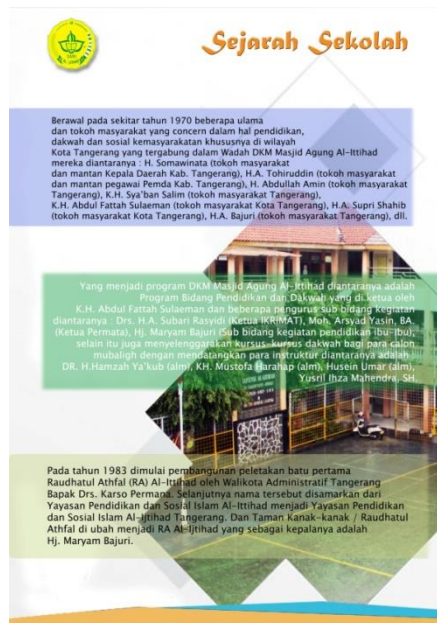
Sejarah Sekolah

Berawal pada sekitar tahun 1970 beberapa ulama dan tokoh masyarakat yang concern dalam hal pendidikan, dakwah dan sosial kemasyarakatan khususnya di wilayah Kota Tangerang yang tergabung dalam Wadah DKM Masjid Agung Al-Ittihad mereka diantaranya : H. Somawinata (tokoh masyarakat dan mantan Kepala Daerah Kab. Tangerang), H.A. Tohiruddin (tokoh masyarakat dan mantan pegawai Pemda Kab. Tangerang), H. Abdullah Amin (tokoh masyarakat Tangerang), K.H. Sya'ban Salim (tokoh masyarakat Tangerang), K.H. Abdul Fattah Sulaeman (tokoh masyarakat Kota Tangerang), H.A. Supri Shahib (tokoh masyarakat Kota Tangerang), H.A. Bajuri (tokoh masyarakat Tangerang), dll.

Yang menjadi program DKM Masjid Agung Al-Ittihad diantaranya adalah Program Bidang Pendidikan dan Dakwah yang di ketua oleh K.H. Abdul Fattah Sulaeman dan beberapa pengurus sub bidang kegiatan diantaranya : Drs. H.A. Subari Rasyidi (Ketua IKPMAT), Moh. Arsyad Yasin, BA. (Ketua Permata), Hj. Maryam Bajuri (Sub bidang kegiatan pendidikan ibu-ibu), selain itu juga menyelenggarakan kursus-kursus dakwah bagi para calon mubaligh dengan mendatangkan para instruktur diantaranya adalah DR. H.Hamzah Ya'kub (alm), KH. Mustofa Harahap (alm), Husein Umar (alm), Yusril Ihza Mahendra, SH.

Pada tahun 1983 dimulai pembangunan peletakan batu pertama Raudhatul Athfal (RA) Al-Ittihad oleh Walikota Administratif Tangerang Bapak Drs. Karso Permana. Selanjutnya nama tersebut disamarkan dari Yayasan Pendidikan dan Sosial Islam Al-Ittihad menjadi Yayasan Pendidikan dan Sosial Islam Al-Ittihad Tangerang. Dan Taman kanak-kanak / Raudhatul Athfal di ubah menjadi RA Al-Ittihad yang sebagai kepalanya adalah Hj. Maryam Bajuri.